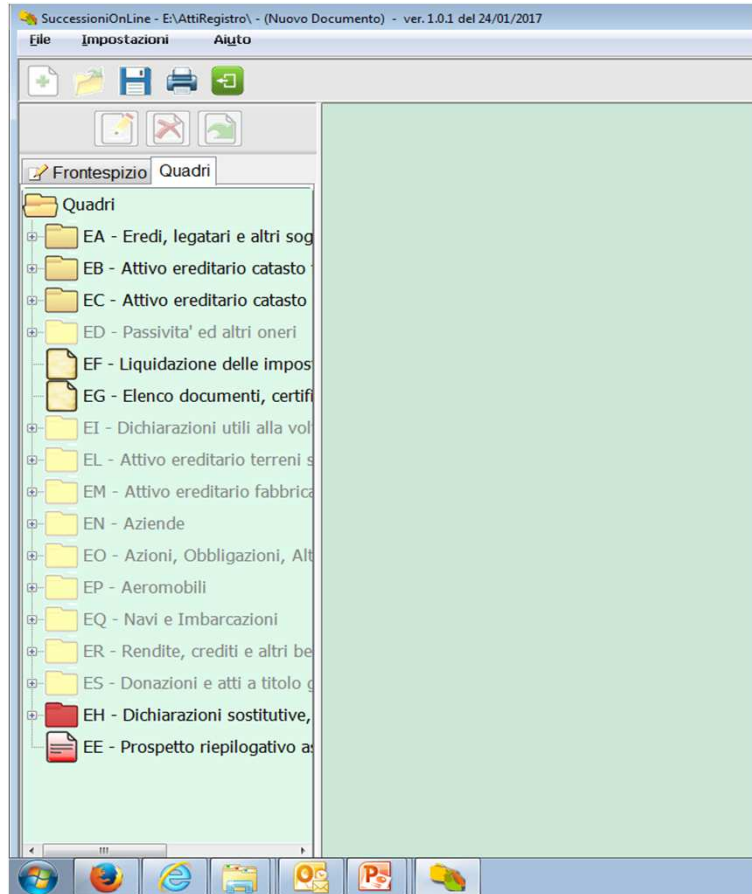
SuccessioniOnLine - E:\AttiRegistro\ - (Nuovo Documento) - ver. 1.0.1 del 24/01/2017

File Impostazioni Aiuto

Frontespizio Quadri

Quadri
EA - Eredi, legatari e altri sog
EB - Attivo ereditario catasto
EC - Attivo ereditario catasto
ED - Passivita' ed altri oneri
EF - Liquidazione delle impost
EG - Elenco documenti, certifi
EI - Dichiarazioni utili alla vol
EL - Attivo ereditario terreni s
EM - Attivo ereditario fabbrica
EN - Aziende
EO - Azioni, Obbligazioni, Alt
EP - Aeromobili
EQ - Navi e Imbarcazioni
ER - Rendite, crediti e altri be
ES - Donazioni e atti a titolo g
EH - Dichiarazioni sostitutive,
EE - Prospetto riepilogativo a